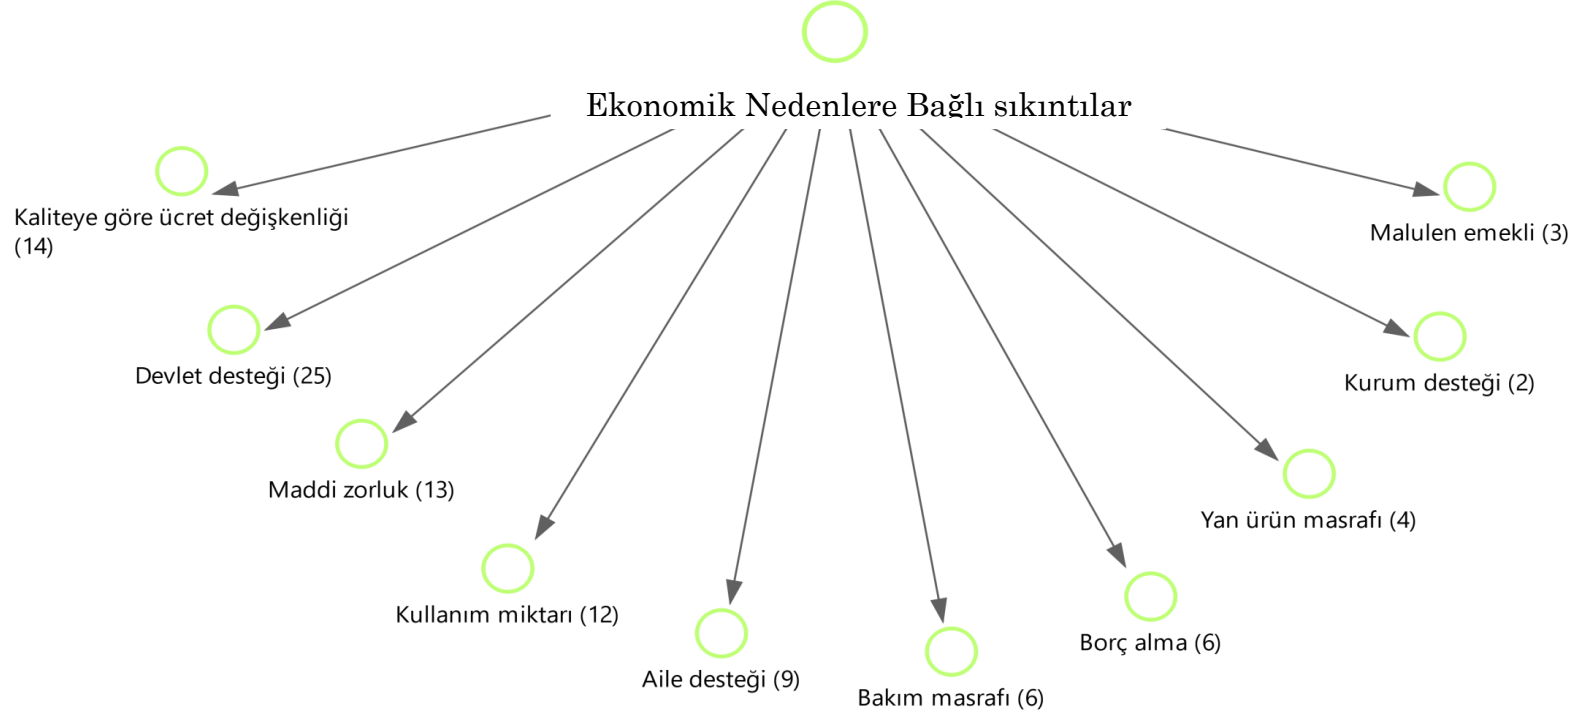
Ekonomik Nedenlere Bağlı sıkıntılar

Kaliteye göre ücret değişkenliği (14)

Malulen emekli (3)

Devlet desteği (25)

Kurum desteği (2)

Maddi zorluk (13)

Yan ürün masrafı (4)

Kullanım miktarı (12)

Borç alma (6)

Aile desteği (9)

Bakım masrafı (6)